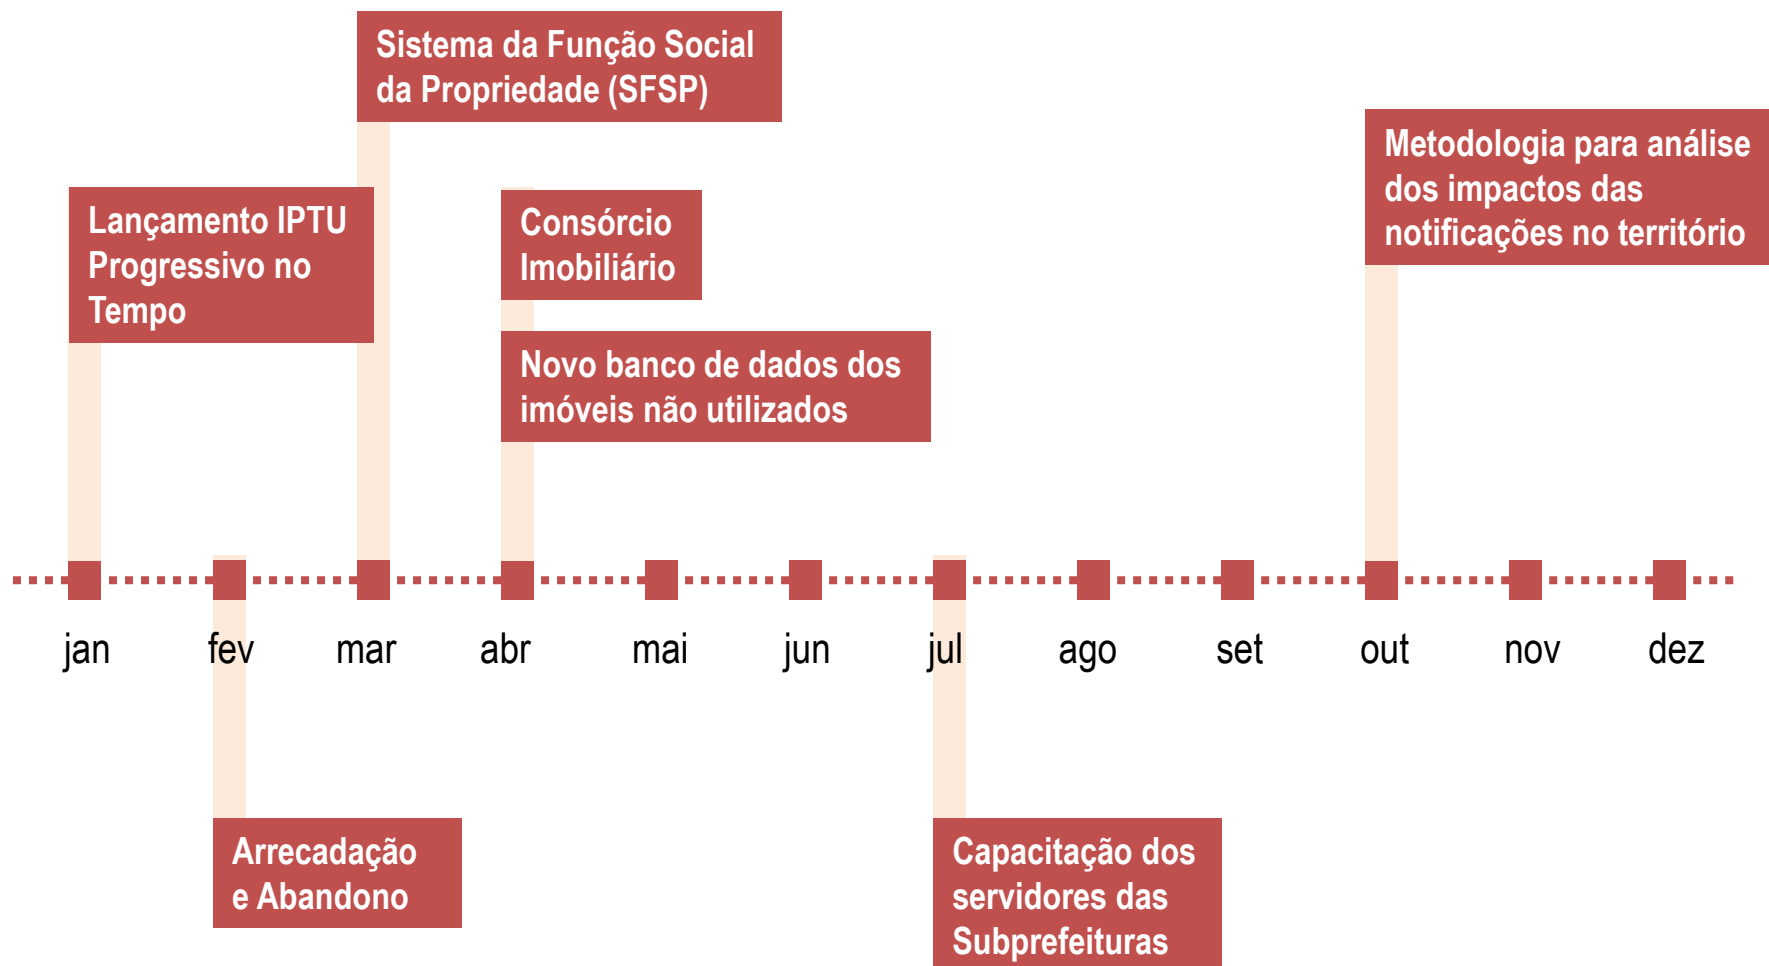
Sistema da Função Social da Propriedade (SFSP)

Lançamento IPTU Progressivo no Tempo

Consórcio Imobiliário

Metodologia para análise dos impactos das notificações no território

Novo banco de dados dos imóveis não utilizados

jan fev mar abr mai jun jul ago set out nov dez

Arrecadação e Abandono

Capacitação dos servidores das Subprefeituras